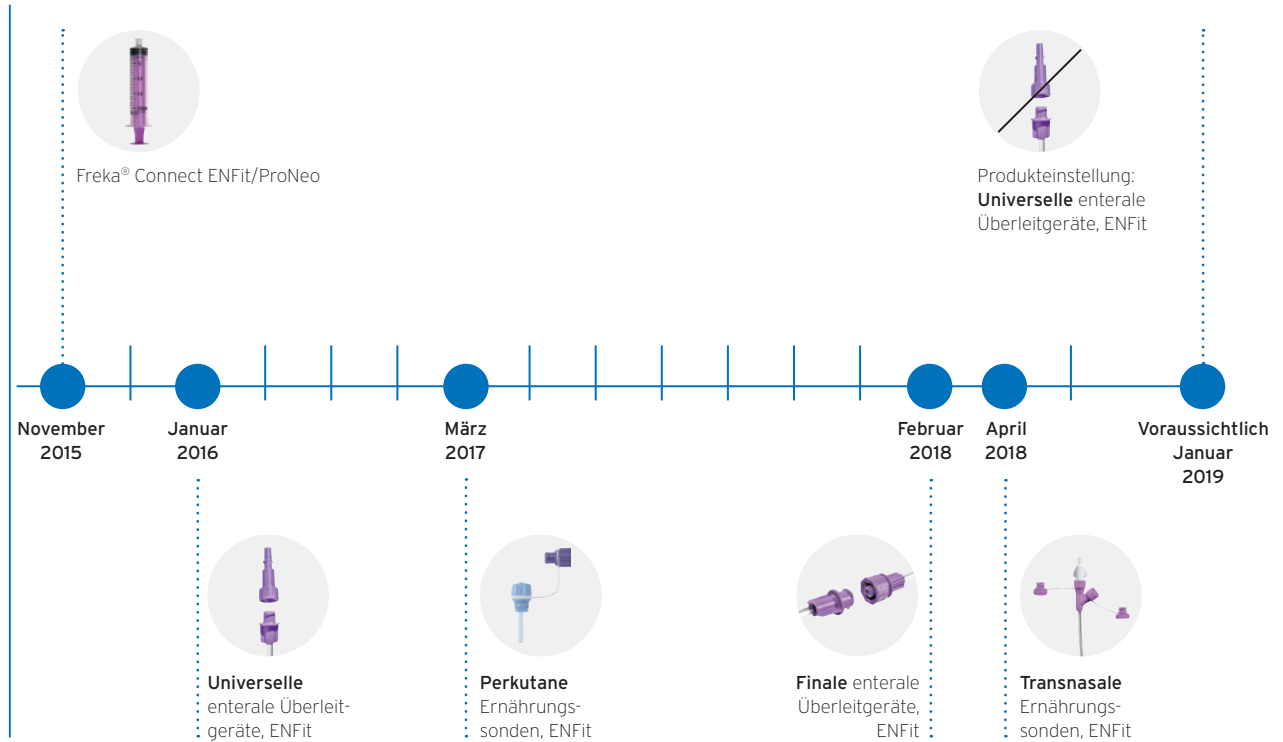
Freka® Connect ENFit/ProNeo

Produkteinstellung: **Universelle** enterale Überleitgeräte, ENFit

November 2015

Januar 2016

März 2017

Februar 2018

April 2018

Voraussichtlich Januar 2019

**Universelle** enterale Überleitgeräte, ENFit

**Perkutane** Ernährungssonden, ENFit

**Finale** enterale Überleitgeräte, ENFit

**Transnasale** Ernährungssonden, ENFit